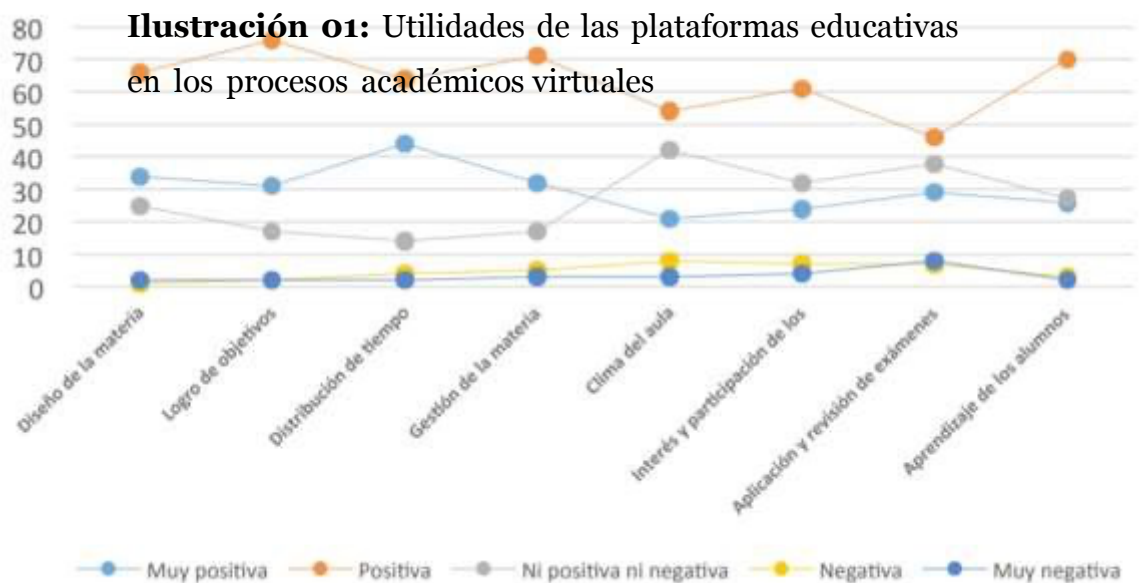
**Ilustración 01:** Utilidades de las plataformas educativas en los procesos académicos virtuales

80
70
60
50
40
30
20
10
0

Diseño de la materia
Logro de objetivos
Distribución de tiempo
Gestión de la materia
Clima del aula
Interés y participación de los
Aplicación y revisión de exámenes
Aprendizaje de los alumnos

Muy positiva
Positiva
Ni positiva ni negativa
Negativa
Muy negativa